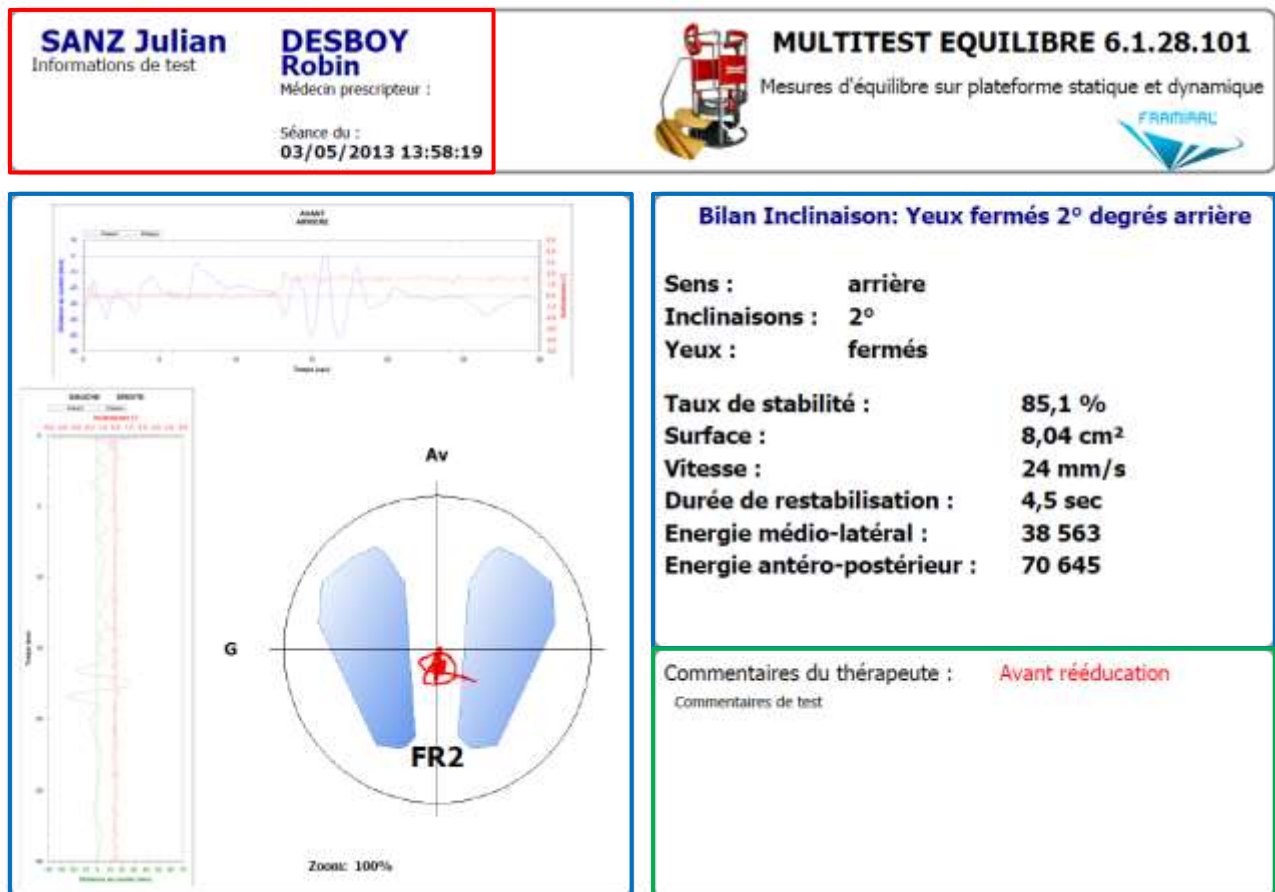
SANZ Julian
Informations de test

DESBOY Robin
Médecin prescripteur :

Séance du :
03/05/2013 13:58:19

MULTITEST EQUILIBRE 6.1.28.101
Mesures d'équilibre sur plateforme statique et dynamique
FRAMIRAL

AVANT
ARRIERE

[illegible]

GAUCHE DROITE

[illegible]

Av

G

FR2

Zoom: 100%

Bilan Inclinaison: Yeux fermés 2° degrés arrière

Sens : arrière
Inclinaisons : 2°
Yeux : fermés

Taux de stabilité : 85,1 %
Surface : 8,04 cm²
Vitesse : 24 mm/s
Durée de restabilisation : 4,5 sec
Energie médio-latéral : 38 563
Energie antéro-postérieur : 70 645

Commentaires du thérapeute : Avant rééducation
Commentaires de test